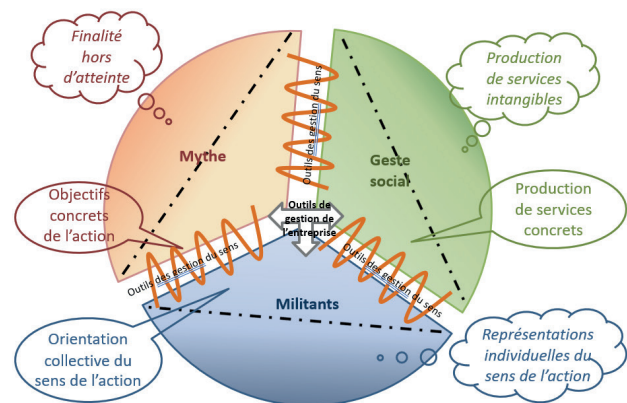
Finalité hors d'atteinte

Production de services intangibles

Mythe

Geste social

Objectifs concrets de l'action

Production de services concrets

Outils de gestion du sens

Outils de gestion de l'entreprise

Outils des gestion du sens

Outils des gestion du sens

Militants

Orientation collective du sens de l'action

Représentations individuelles du sens de l'action